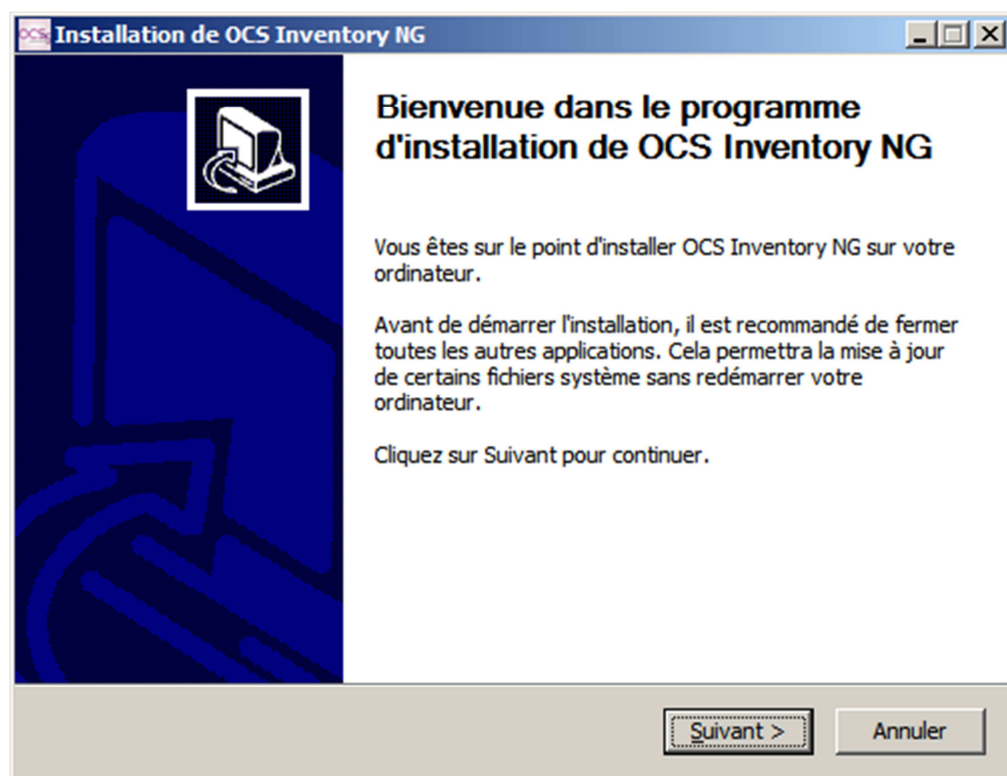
Installation de OCS Inventory NG

Bienvenue dans le programme d'installation de OCS Inventory NG

Vous êtes sur le point d'installer OCS Inventory NG sur votre ordinateur.

Avant de démarrer l'installation, il est recommandé de fermer toutes les autres applications. Cela permettra la mise à jour de certains fichiers système sans redémarrer votre ordinateur.

Cliquez sur Suivant pour continuer.

Suivant >

Annuler